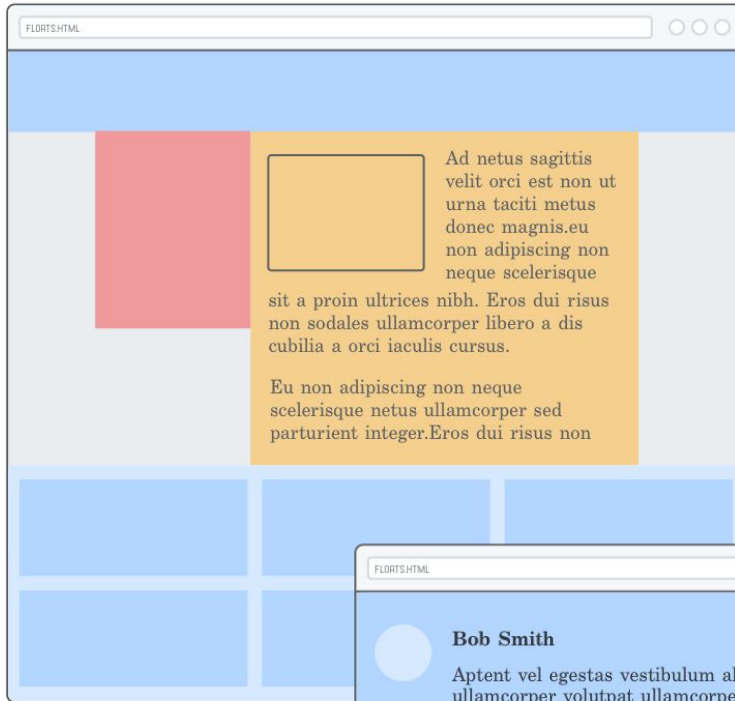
FLOATS.HTML

Ad netus sagittis velit orci est non ut urna taciti metus donec magnis.eu non adipiscing non neque scelerisque sit a proin ultrices nibh. Eros dui risus non sodales ullamcorper libero a dis cubilia a orci iaculis cursus.

Eu non adipiscing non neque scelerisque netus ullamcorper sed parturient integer.Eros dui risus non

FLOATS.HTML

Bob Smith

Aptent vel egestas vestibulum al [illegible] ullamcorper volutpat ullamcorpe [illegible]